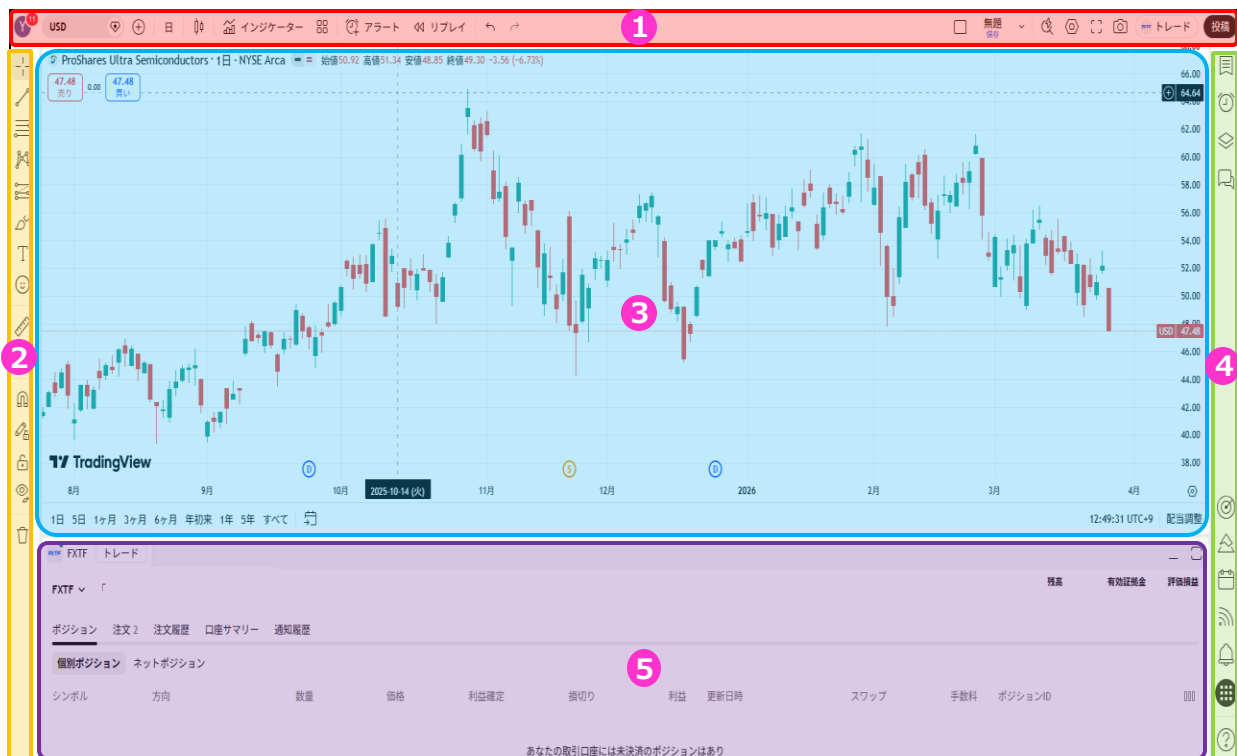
Y 11 USD 日 インジケーター アラート リプレイ 1 無題 保存 トレード 投稿

ProShares Ultra Semiconductors · 1日 · NYSE Arca 始値50.92 高値51.34 安値48.85 終値49.30 −3.56 (−6.73%)

47.48 売り 0.00 47.48 買い

66.00 64.64 62.00 60.00 58.00 56.00 54.00 52.00 50.00 48.00 USD 47.48 46.00 44.00 42.00 40.00 38.00

3

TradingView

D S D

8月 9月 10月 2025-10-14 (火) 11月 12月 2026 2月 3月 4月

1日 5日 1ヶ月 3ヶ月 6ヶ月 年初来 1年 5年 すべて 12:49:31 UTC+9 配当調整

2 4

FXTF トレード

FXTF 残高 有効証拠金 評価損益

ポジション 注文 2 注文履歴 口座サマリー 通知履歴

個別ポジション ネットポジション

5

シンボル 方向 数量 価格 利益確定 損切り 利益 更新日時 スワップ 手数料 ポジションID

あなたの取引口座には未決済のポジションはあり